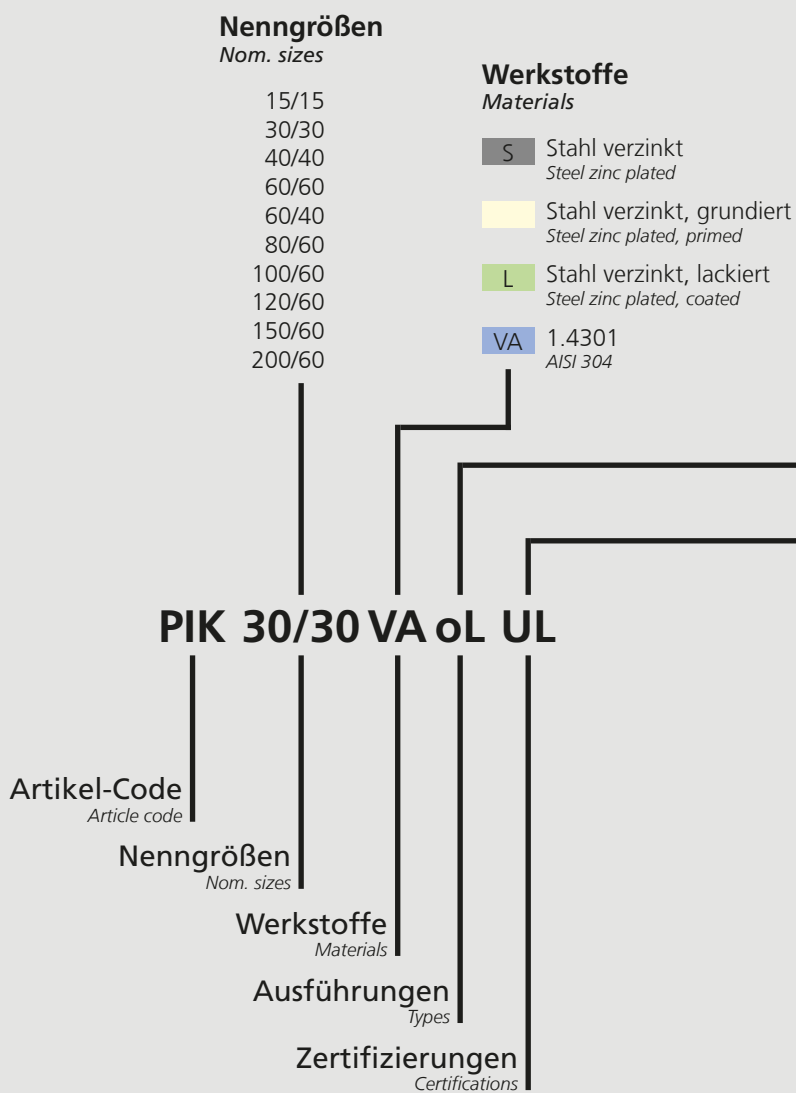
**Nenngrößen**
*Nom. sizes*

15/15
30/30
40/40
60/60
60/40
80/60
100/60
120/60
150/60
200/60

**Werkstoffe**
*Materials*

S Stahl verzinkt
*Steel zinc plated*

Stahl verzinkt, grundiert
*Steel zinc plated, primed*

L Stahl verzinkt, lackiert
*Steel zinc plated, coated*

VA 1.4301
*AISI 304*

**PIK 30/30 VA oL UL**

Artikel-Code
*Article code*

Nenngrößen
*Nom. sizes*

Werkstoffe
*Materials*

Ausführungen
*Types*

Zertifizierungen
*Certifications*